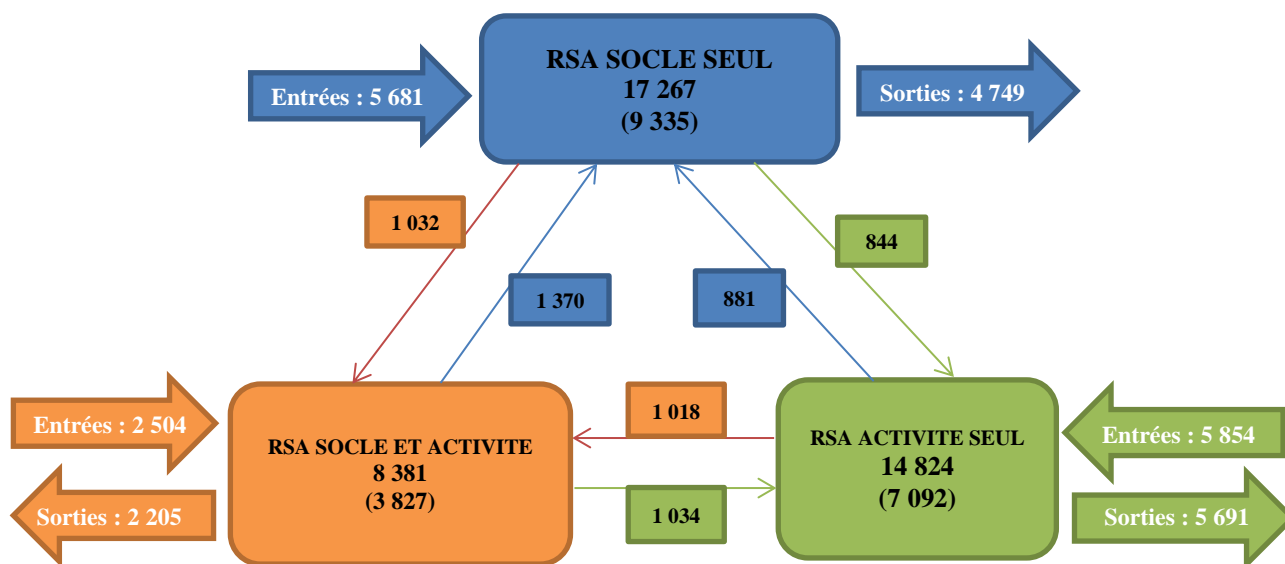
Entrées : 5 681

RSA SOCLE SEUL
17 267
(9 335)

Sorties : 4 749

1 032

844

1 370

881

Entrées : 2 504

RSA SOCLE ET ACTIVITE
8 381
(3 827)

Sorties : 2 205

1 018

1 034

RSA ACTIVITE SEUL
14 824
(7 092)

Entrées : 5 854

Sorties : 5 691